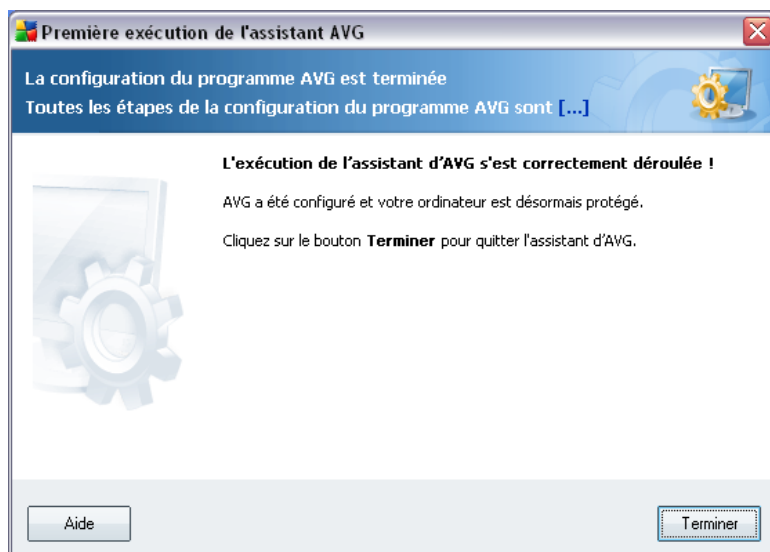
Première exécution de l'assistant AVG

La configuration du programme AVG est terminée
Toutes les étapes de la configuration du programme AVG sont [...]

L'exécution de l'assistant d'AVG s'est correctement déroulée !

AVG a été configuré et votre ordinateur est désormais protégé.

Cliquez sur le bouton **Terminer** pour quitter l'assistant d'AVG.

Aide

Terminer